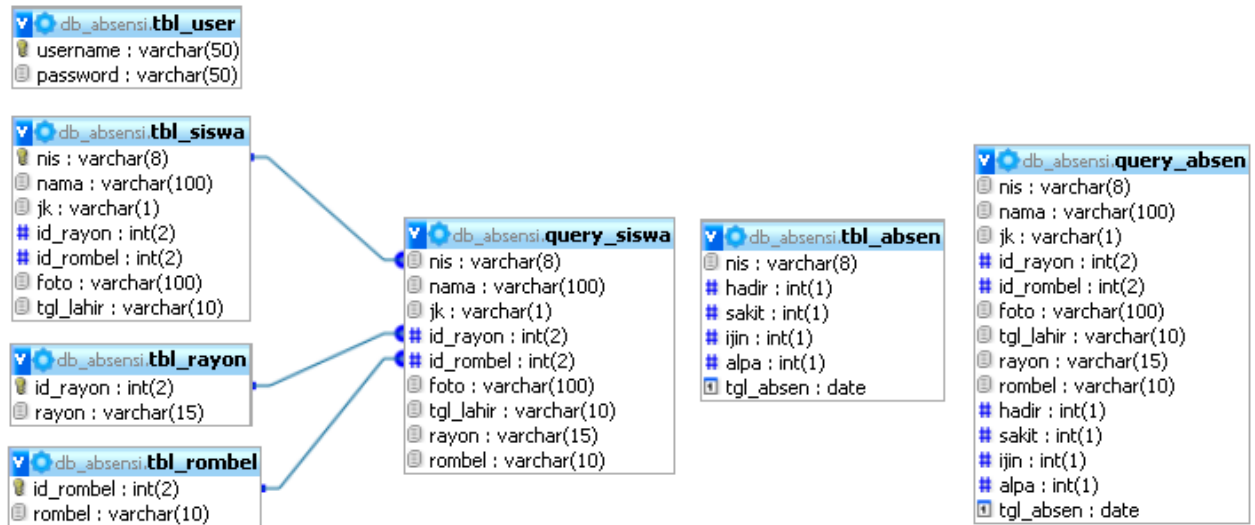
db_absensi.tbl_user
username : varchar(50)
password : varchar(50)

db_absensi.tbl_siswa
nis : varchar(8)
nama : varchar(100)
jk : varchar(1)
id_rayon : int(2)
id_rombel : int(2)
foto : varchar(100)
tgl_lahir : varchar(10)

db_absensi.tbl_rayon
id_rayon : int(2)
rayon : varchar(15)

db_absensi.tbl_rombel
id_rombel : int(2)
rombel : varchar(10)

db_absensi.query_siswa
nis : varchar(8)
nama : varchar(100)
jk : varchar(1)
id_rayon : int(2)
id_rombel : int(2)
foto : varchar(100)
tgl_lahir : varchar(10)
rayon : varchar(15)
rombel : varchar(10)

db_absensi.tbl_absen
nis : varchar(8)
hadir : int(1)
sakit : int(1)
ijin : int(1)
alpa : int(1)
tgl_absen : date

db_absensi.query_absen
nis : varchar(8)
nama : varchar(100)
jk : varchar(1)
id_rayon : int(2)
id_rombel : int(2)
foto : varchar(100)
tgl_lahir : varchar(10)
rayon : varchar(15)
rombel : varchar(10)
hadir : int(1)
sakit : int(1)
ijin : int(1)
alpa : int(1)
tgl_absen : date